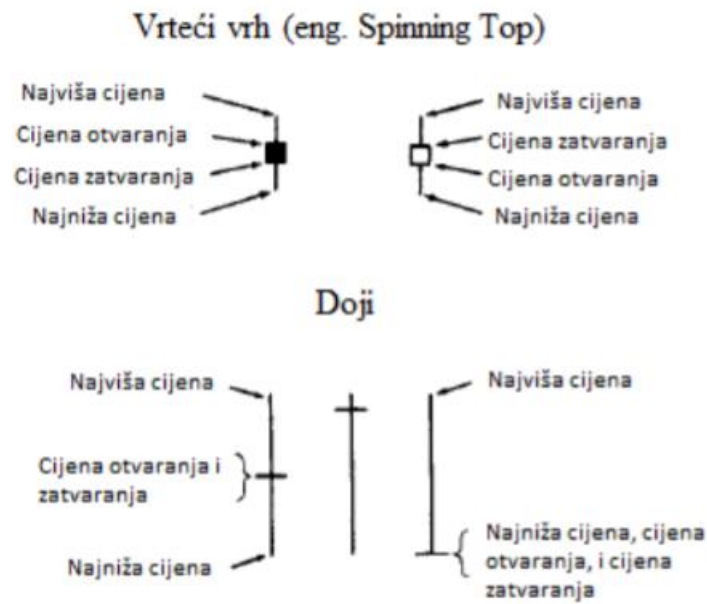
Vrteći vrh (eng. Spinning Top)

Najviša cijena
Cijena otvaranja
Cijena zatvaranja
Najniža cijena

Najviša cijena
Cijena zatvaranja
Cijena otvaranja
Najniža cijena

Doji

Najviša cijena
Cijena otvaranja i zatvaranja
Najniža cijena

Najviša cijena
Najniža cijena, cijena otvaranja, i cijena zatvaranja